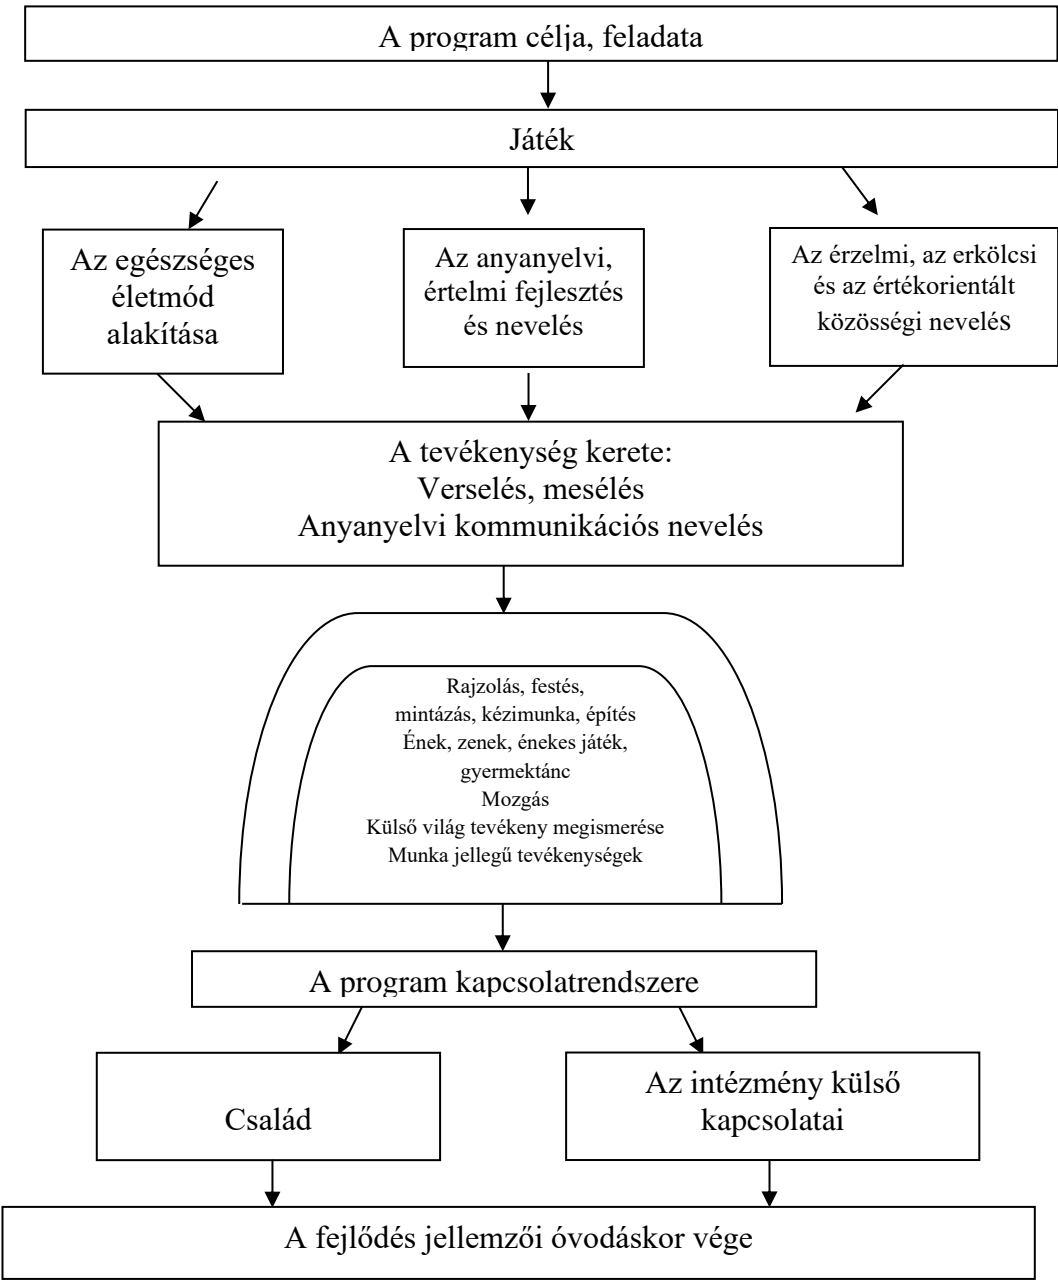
A program célja, feladata

Játék

Az egészséges életmód alakítása

Az anyanyelvi, értelmi fejlesztés és nevelés

Az érzelmi, az erkölcsi és az értékorientált közösségi nevelés

A tevékenység kerete:
Verselés, mesélés
Anyanyelvi kommunikációs nevelés

Rajzolás, festés, mintázás, kézimunka, építés
Ének, zenek, énekes játék, gyermektánc
Mozgás
Külső világ tevékeny megismerése
Munka jellegű tevékenységek

A program kapcsolatrendszere

Család

Az intézmény külső kapcsolatai

A fejlődés jellemzői óvodáskor vége